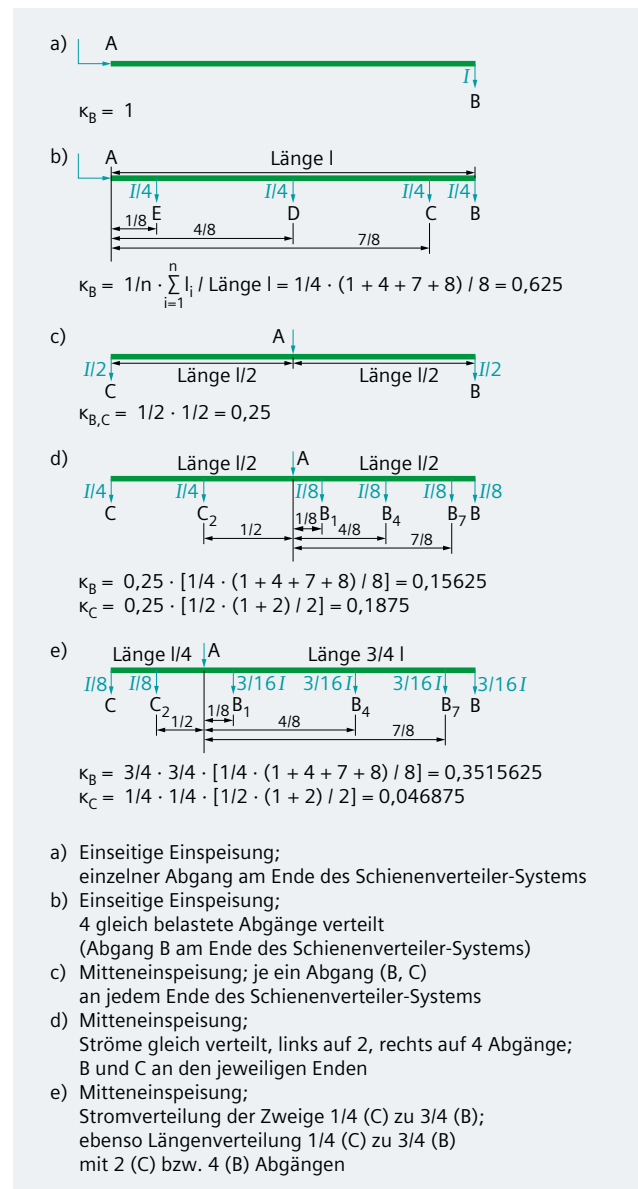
a) A

$I$

B

$\kappa_B = 1$

b) A Länge l

$I/4$ $I/4$ $I/4$ $I/4$

E D C B

1/8 4/8 7/8

$\kappa_B = 1/n \cdot \sum_{i=1}^{n} l_i$ / Länge l = 1/4 · (1 + 4 + 7 + 8) / 8 = 0,625

c) A

$I/2$ Länge l/2 Länge l/2 $I/2$

C B

$\kappa_{B,C} = 1/2 \cdot 1/2 = 0,25$

d) Länge l/2 A Länge l/2

$I/4$ $I/4$ $I/8$ $I/8$ $I/8$ $I/8$

C $C_2$ $B_1$ $B_4$ $B_7$ B

1/2 1/8 4/8 7/8

$\kappa_B = 0,25 \cdot [1/4 \cdot (1 + 4 + 7 + 8) / 8] = 0,15625$
$\kappa_C = 0,25 \cdot [1/2 \cdot (1 + 2) / 2] = 0,1875$

e) Länge l/4 A Länge 3/4 l

$I/8$ $I/8$ $3/16 I$ $3/16 I$ $3/16 I$ $3/16 I$

C $C_2$ $B_1$ $B_4$ $B_7$ B

1/2 1/8 4/8 7/8

$\kappa_B = 3/4 \cdot 3/4 \cdot [1/4 \cdot (1 + 4 + 7 + 8) / 8] = 0,3515625$
$\kappa_C = 1/4 \cdot 1/4 \cdot [1/2 \cdot (1 + 2) / 2] = 0,046875$

a) Einseitige Einspeisung; einzelner Abgang am Ende des Schienenverteiler-Systems
b) Einseitige Einspeisung; 4 gleich belastete Abgänge verteilt (Abgang B am Ende des Schienenverteiler-Systems)
c) Mitteneinspeisung; je ein Abgang (B, C) an jedem Ende des Schienenverteiler-Systems
d) Mitteneinspeisung; Ströme gleich verteilt, links auf 2, rechts auf 4 Abgänge; B und C an den jeweiligen Enden
e) Mitteneinspeisung; Stromverteilung der Zweige 1/4 (C) zu 3/4 (B); ebenso Längenverteilung 1/4 (C) zu 3/4 (B) mit 2 (C) bzw. 4 (B) Abgängen